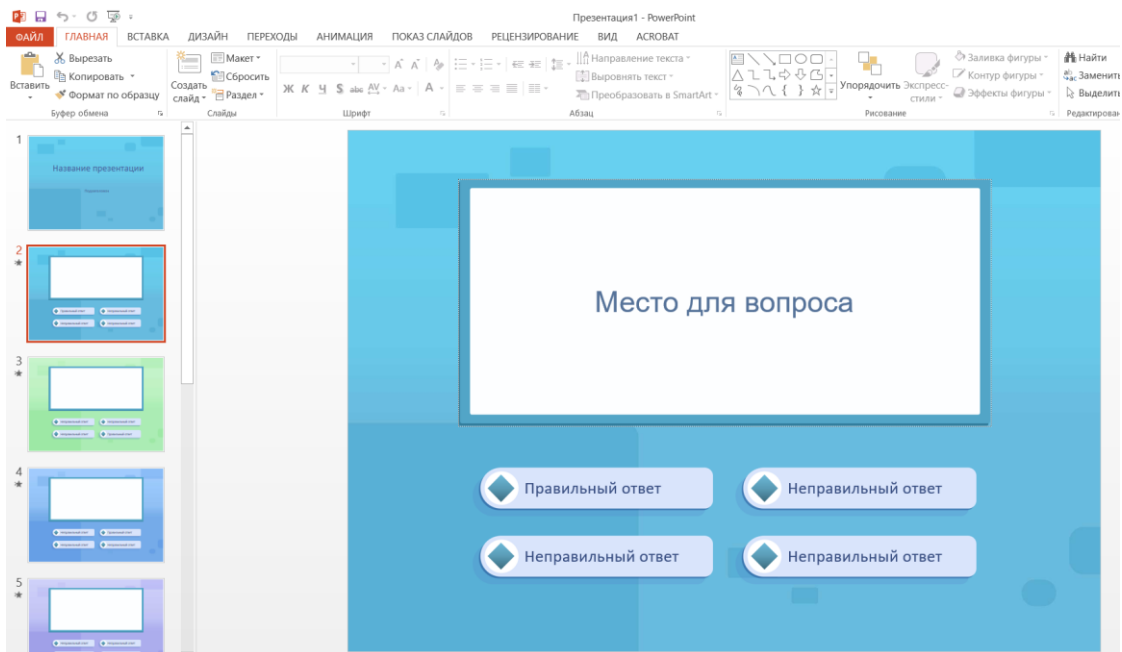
Презентация1 - PowerPoint

ФАЙЛ ГЛАВНАЯ ВСТАВКА ДИЗАЙН ПЕРЕХОДЫ АНИМАЦИЯ ПОКАЗ СЛАЙДОВ РЕЦЕНЗИРОВАНИЕ ВИД ACROBAT

Вырезать
Копировать
Вставить
Формат по образцу
Буфер обмена

Макет
Сбросить
Создать слайд
Раздел
Слайды

Ж К Ч S abc AV Aa A
Шрифт

Направление текста
Выровнять текст
Преобразовать в SmartArt
Абзац

Упорядочить
Экспресс-стили
Заливка фигуры
Контур фигуры
Эффекты фигуры
Рисование

Найти
Заменить
Выделить
Редактирован

1
Название презентации

2

3

4

5

Место для вопроса

Правильный ответ
Неправильный ответ
Неправильный ответ
Неправильный ответ